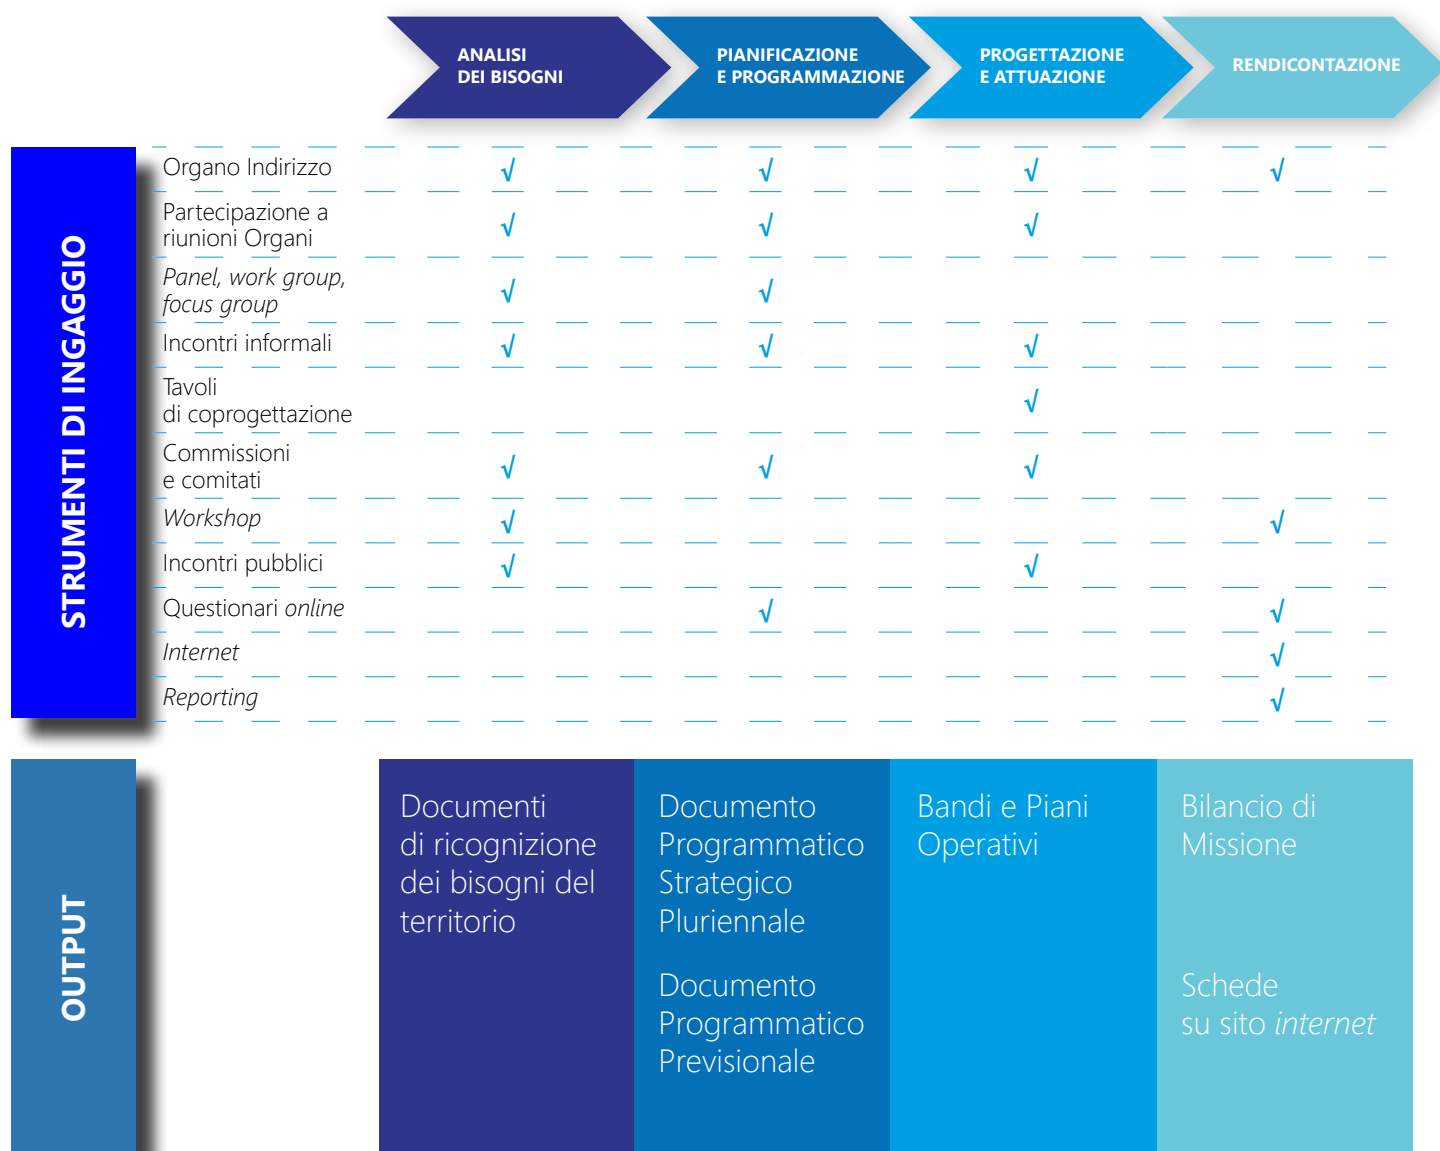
STRUMENTI DI INGAGGIO

| | ANALISI DEI BISOGNI | PIANIFICAZIONE E PROGRAMMAZIONE | PROGETTAZIONE E ATTUAZIONE | RENDICONTAZIONE |
|---|---|---|---|---|
| Organo Indirizzo | √ | √ | √ | √ |
| Partecipazione a riunioni Organi | √ | √ | √ | |
| *Panel, work group, focus group* | √ | √ | | |
| Incontri informali | √ | √ | √ | |
| Tavoli di coprogettazione | | | √ | |
| Commissioni e comitati | √ | √ | √ | |
| *Workshop* | √ | | | √ |
| Incontri pubblici | √ | | √ | |
| Questionari *online* | | √ | | √ |
| *Internet* | | | | √ |
| *Reporting* | | | | √ |

OUTPUT

Documenti di ricognizione dei bisogni del territorio

Documento Programmatico Strategico Pluriennale

Documento Programmatico Previsionale

Bandi e Piani Operativi

Bilancio di Missione

Schede su sito *internet*